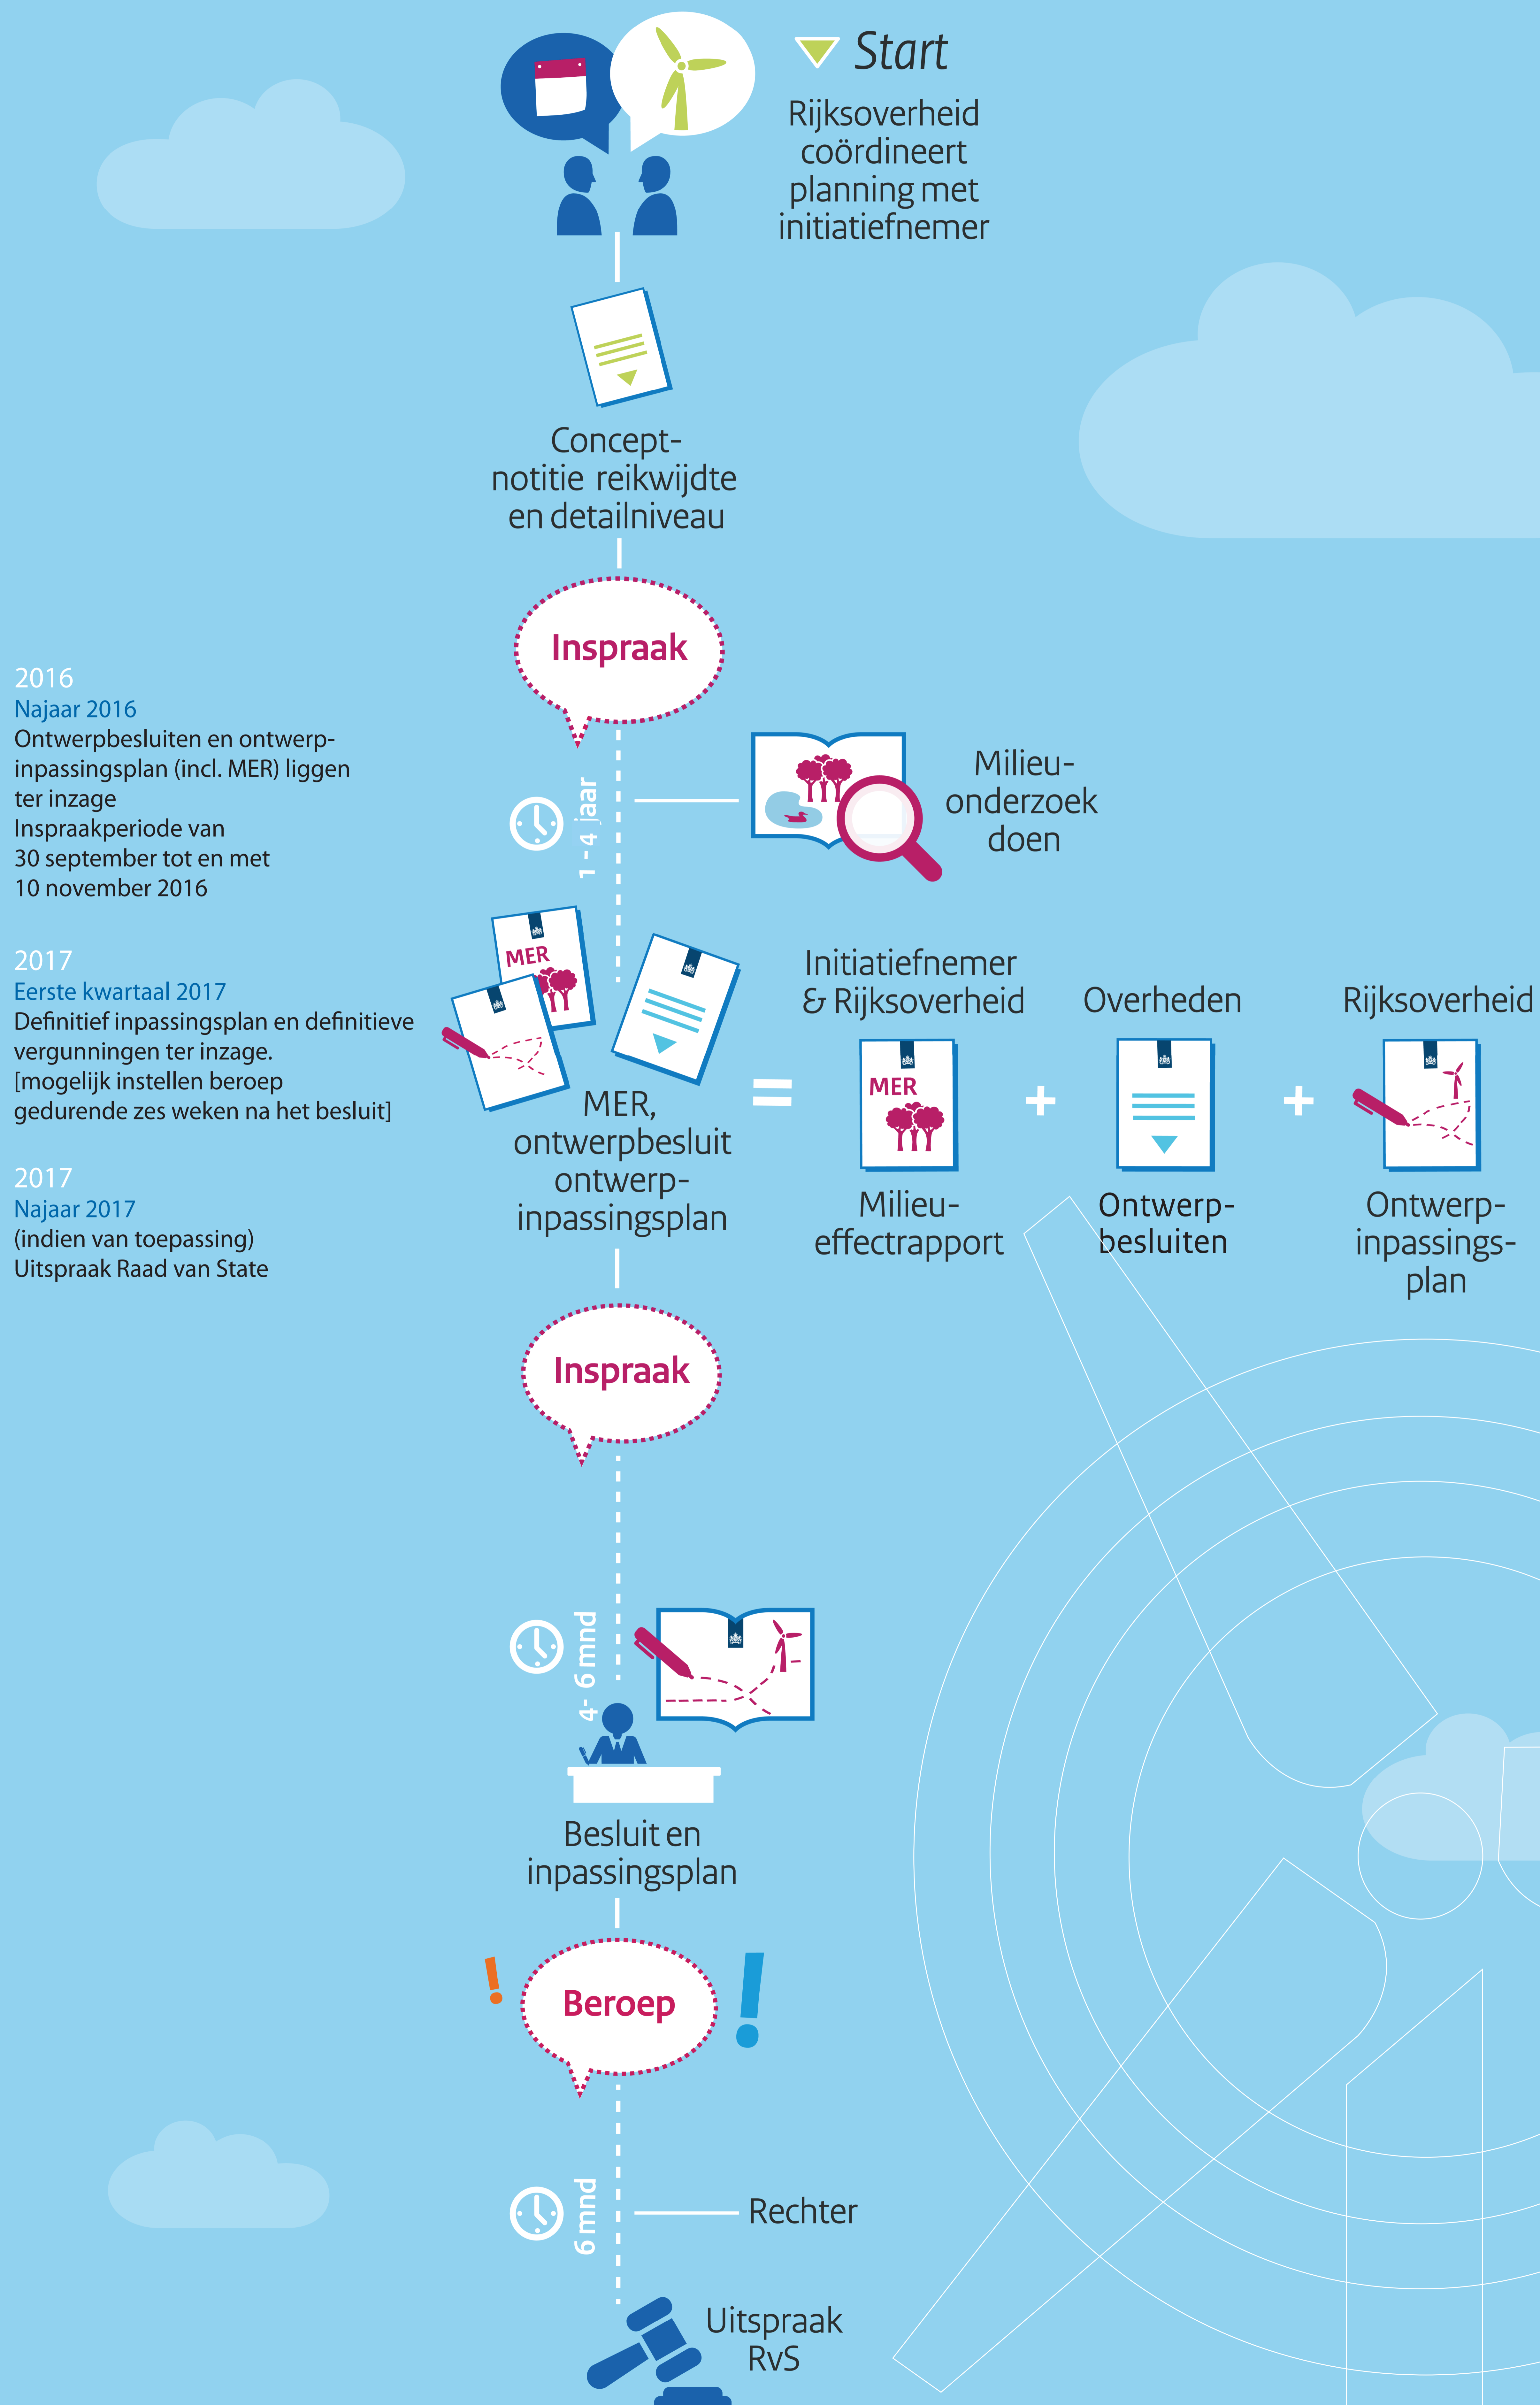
Start

Rijksoverheid coördineert planning met initiatiefnemer

Concept-notitie reikwijdte en detailniveau

Inspraak

2016
Najaar 2016
Ontwerpbesluiten en ontwerpinpassingsplan (incl. MER) liggen ter inzage
Inspraakperiode van 30 september tot en met 10 november 2016

1 - 4 jaar

Milieu-onderzoek doen

2017
Eerste kwartaal 2017
Definitief inpassingsplan en definitieve vergunningen ter inzage.
[mogelijk instellen beroep gedurende zes weken na het besluit]

2017
Najaar 2017
(indien van toepassing)
Uitspraak Raad van State

MER

MER, ontwerpbesluit ontwerp-inpassingsplan

=

Initiatiefnemer & Rijksoverheid

MER

Milieu-effectrapport

+

Overheden

Ontwerp-besluiten

+

Rijksoverheid

Ontwerp-inpassings-plan

Inspraak

4- 6 mnd

Besluit en inpassingsplan

!

Beroep

!

6 mnd

Rechter

Uitspraak RvS